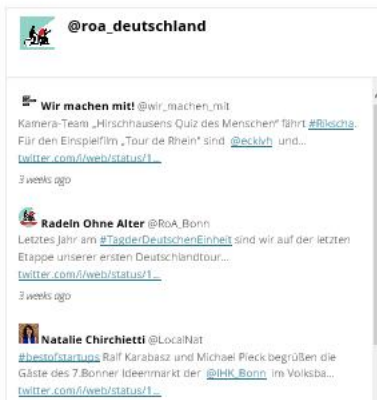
@roa_deutschland

Wir machen mit! @wir_machen_mit
Kamera-Team „Hirschhausens Quiz des Menschen" fährt #Rikscha... Für den Einspielfilm „Tour de Rhein" sind @ecklvh und... twitter.com/i/web/status/1...

3 weeks ago

Radeln Ohne Alter @RoA_Bonn
Letztes Jahr am #TagderDeutschenEinheit sind wir auf der letzten Etappe unserer ersten Deutschlandtour... twitter.com/i/web/status/1...

3 weeks ago

Natalie Chirchietti @LocalNat
#bestofstartups Ralf Karabasz und Michael Pieck begrüßen die Gäste des 7.Bonner Ideenmarkt der @IHK_Bonn im Volksba... twitter.com/i/web/status/1...